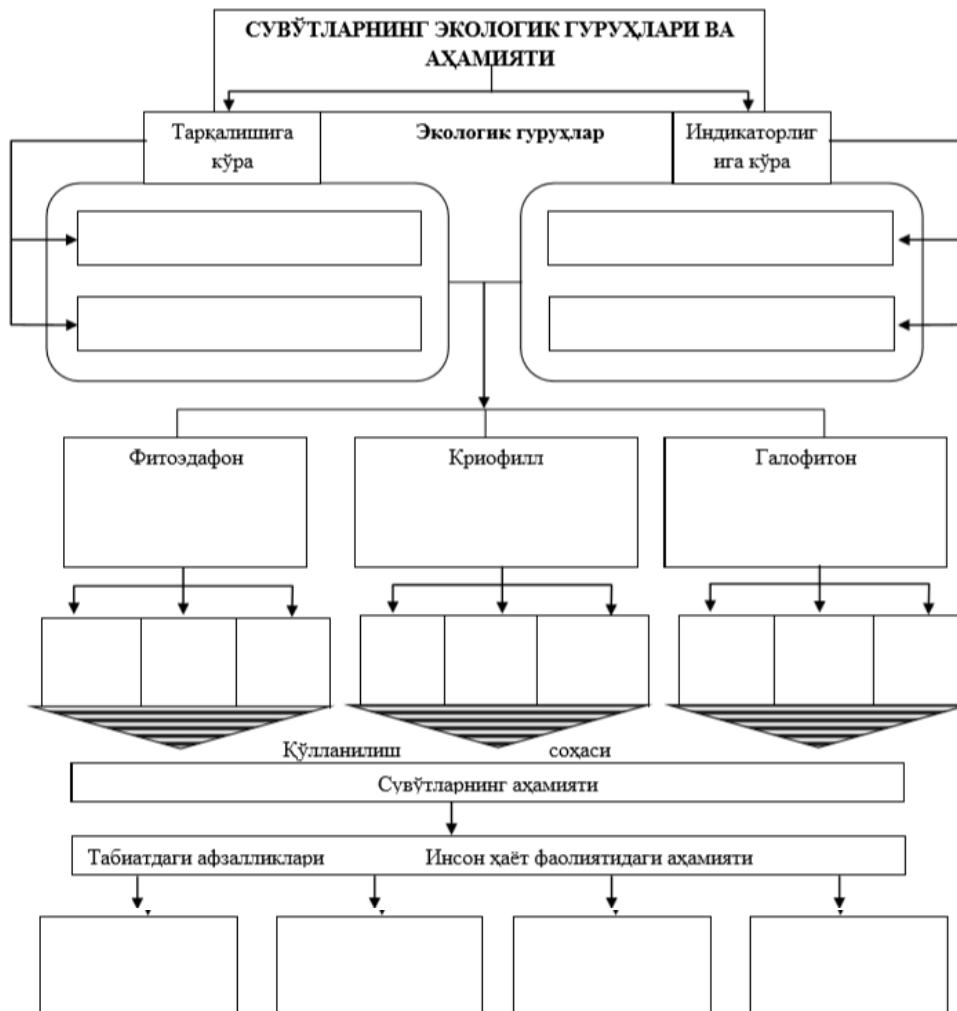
СУВЎТЛАРНИНГ ЭКОЛОГИК ГУРУҲЛАРИ ВА АҲАМИЯТИ

Тарқалишига кўра

Экологик гуруҳлар

Индикаторлигига кўра

Фитоэдафон

Криофилл

Галофитон

Қўлланилиш соҳаси

Сувўтларнинг аҳамияти

Табиатдаги афзалликлари

Инсон ҳаёт фаолиятидаги аҳамияти